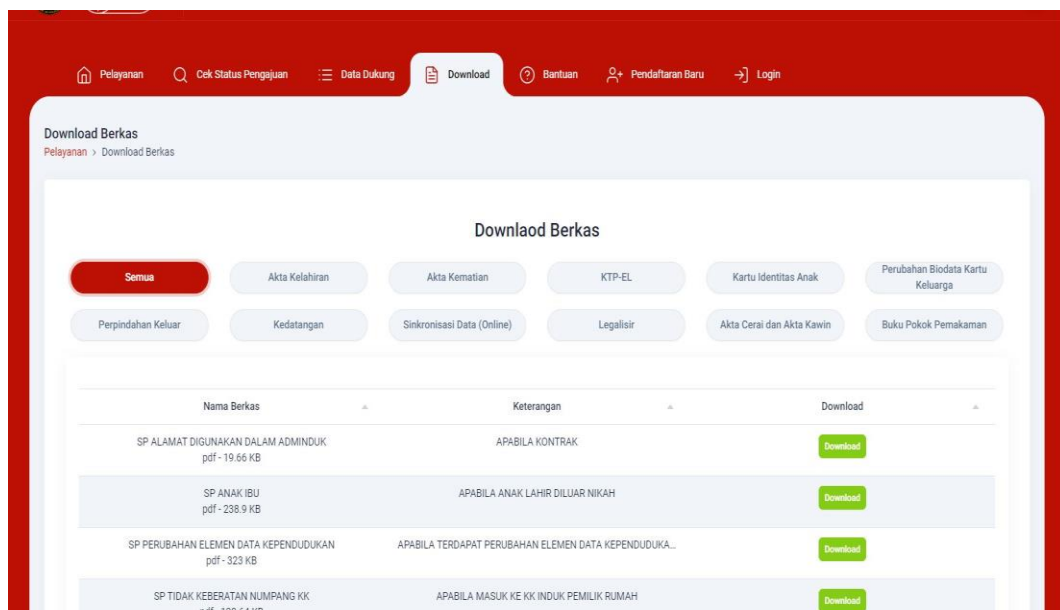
Pelayanan Cek Status Pengajuan Data Dukung Download Bantuan Pendaftaran Baru Login

Download Berkas
Pelayanan > Download Berkas

Downlaod Berkas

Semua
Akta Kelahiran
Akta Kematian
KTP-EL
Kartu Identitas Anak
Perubahan Biodata Kartu Keluarga
Perpindahan Keluar
Kedatangan
Sinkronisasi Data (Online)
Legalisir
Akta Cerai dan Akta Kawin
Buku Pokok Pemakaman

| Nama Berkas | Keterangan | Download |
|---|---|---|
| SP ALAMAT DIGUNAKAN DALAM ADMINDUK pdf - 19.66 KB | APABILA KONTRAK | Download |
| SP ANAK IBU pdf - 238.9 KB | APABILA ANAK LAHIR DILUAR NIKAH | Download |
| SP PERUBAHAN ELEMEN DATA KEPENDUDUKAN pdf - 323 KB | APABILA TERDAPAT PERUBAHAN ELEMEN DATA KEPENDUDUKA... | Download |
| SP TIDAK KEBERATAN NUMPANG KK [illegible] | APABILA MASUK KE KK INDUK PEMILIK RUMAH | Download |